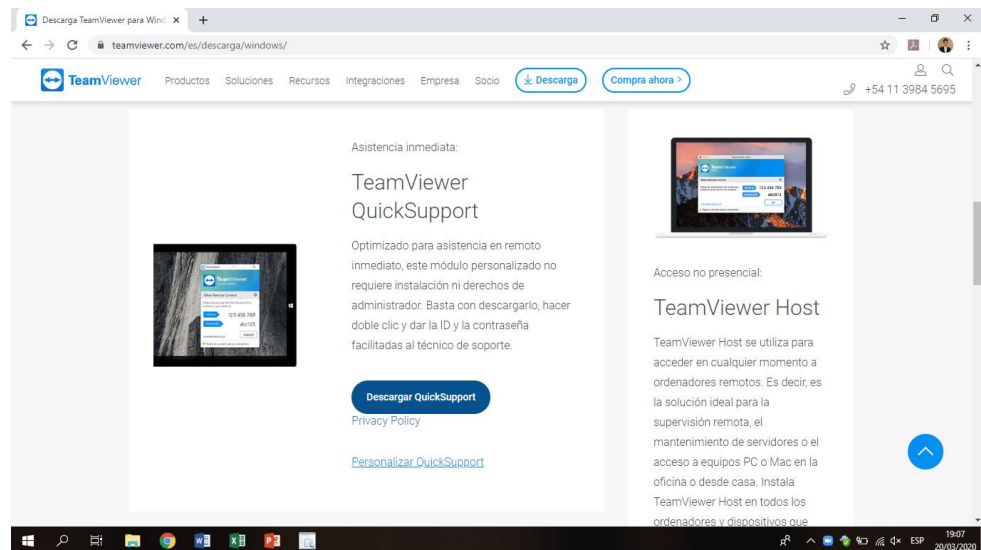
Descarga TeamViewer para Wind ×  +

teamviewer.com/es/descarga/windows/

TeamViewer  Productos  Soluciones  Recursos  Integraciones  Empresa  Socio  Descarga  Compra ahora >

+54 11 3984 5695

Asistencia inmediata:

TeamViewer QuickSupport

Optimizado para asistencia en remoto inmediato, este módulo personalizado no requiere instalación ni derechos de administrador. Basta con descargarlo, hacer doble clic y dar la ID y la contraseña facilitadas al técnico de soporte.

Descargar QuickSupport

Privacy Policy

Personalizar QuickSupport

123 456 789

abc123

Acceso no presencial:

TeamViewer Host

TeamViewer Host se utiliza para acceder en cualquier momento a ordenadores remotos. Es decir, es la solución ideal para la supervisión remota, el mantenimiento de servidores o el acceso a equipos PC o Mac en la oficina o desde casa. Instala TeamViewer Host en todos los ordenadores y dispositivos que

ESP 19:07 20/03/2020